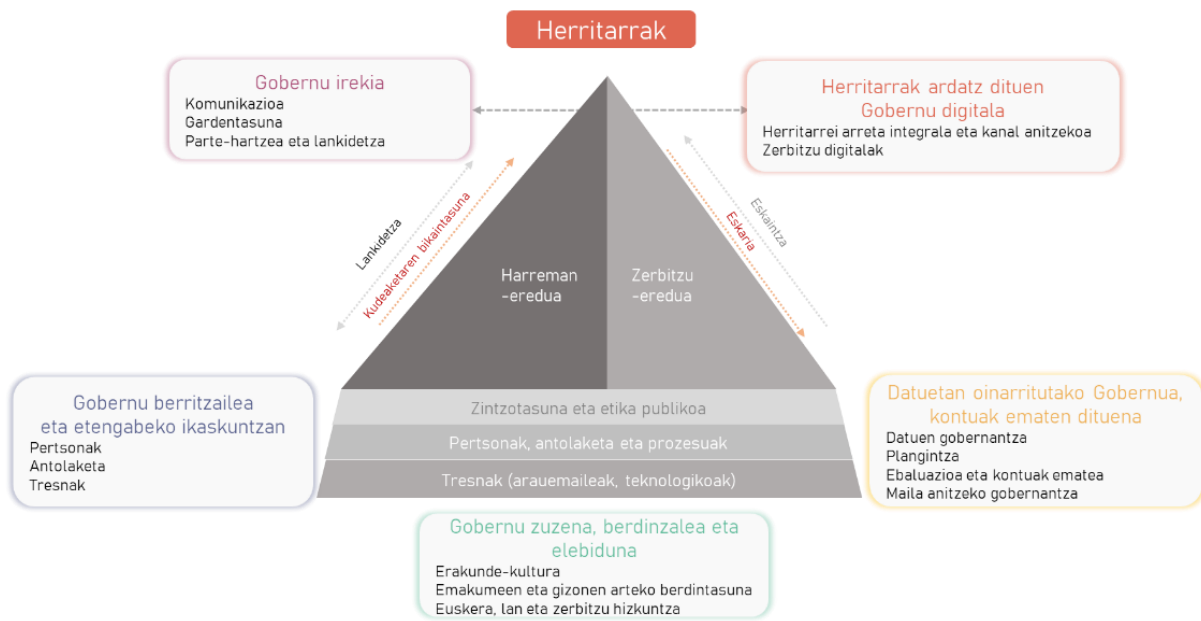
Herritarrak

Gobernu irekia
Komunikazioa
Gardentasuna
Parte-hartzea eta lankidetza

Herritarrak ardatz dituen Gobernu digitala
Herritarrei arreta integrala eta kanal anitzekoa
Zerbitzu digitalak

Lankidetza

Kudeaketaren bikaintasuna

Eskaintza

Eskaria

Harreman -eredua

Zerbitzu -eredua

Gobernu berritzailea eta etengabeko ikaskuntzan
Pertsonak
Antolaketa
Tresnak

Zintzotasuna eta etika publikoa
Pertsonak, antolaketa eta prozesuak
Tresnak (arauemaileak, teknologikoak)

Datuetan oinarritutako Gobernua, kontuak ematen dituena
Datuen gobernantza
Plangintza
Ebaluazioa eta kontuak ematea
Maila anitzeko gobernantza

Gobernu zuzena, berdinzalea eta elebiduna
Erakunde-kultura
Emakumeen eta gizonen arteko berdintasuna
Euskera, lan eta zerbitzu hizkuntza